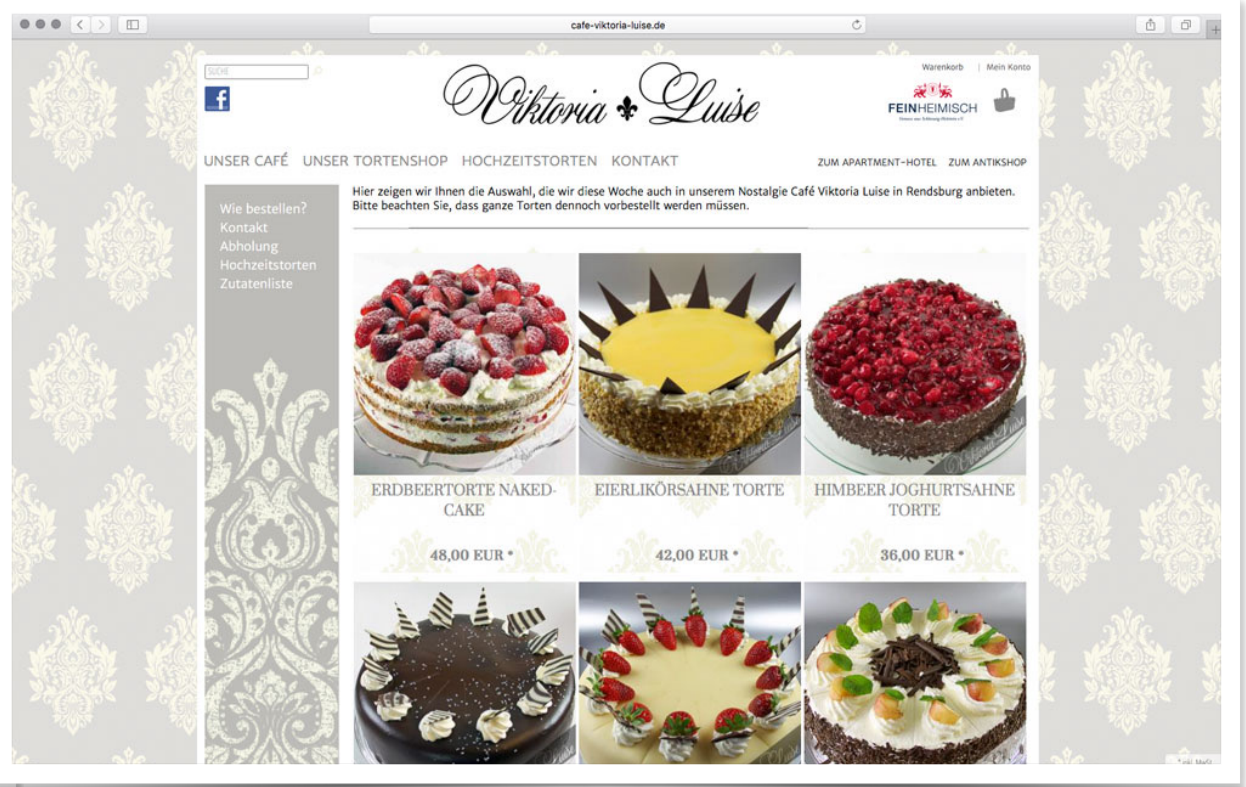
cafe-viktoria-luise.de

SUCHE

Viktoria Luise

Warenkorb | Mein Konto

FEINHEIMISCH

UNSER CAFÉ UNSER TORTENSHOP HOCHZEITSTORTEN KONTAKT

ZUM APARTMENT-HOTEL ZUM ANTIKSHOP

Wie bestellen?
Kontakt
Abholung
Hochzeitstorten
Zutatenliste

Hier zeigen wir Ihnen die Auswahl, die wir diese Woche auch in unserem Nostalgie Café Viktoria Luise in Rendsburg anbieten. Bitte beachten Sie, dass ganze Torten dennoch vorbestellt werden müssen.

ERDBEERTORTE NAKED-CAKE

48,00 EUR *

EIERLIKÖRSAHNE TORTE

42,00 EUR *

HIMBEER JOGHURTSAHNE TORTE

36,00 EUR *